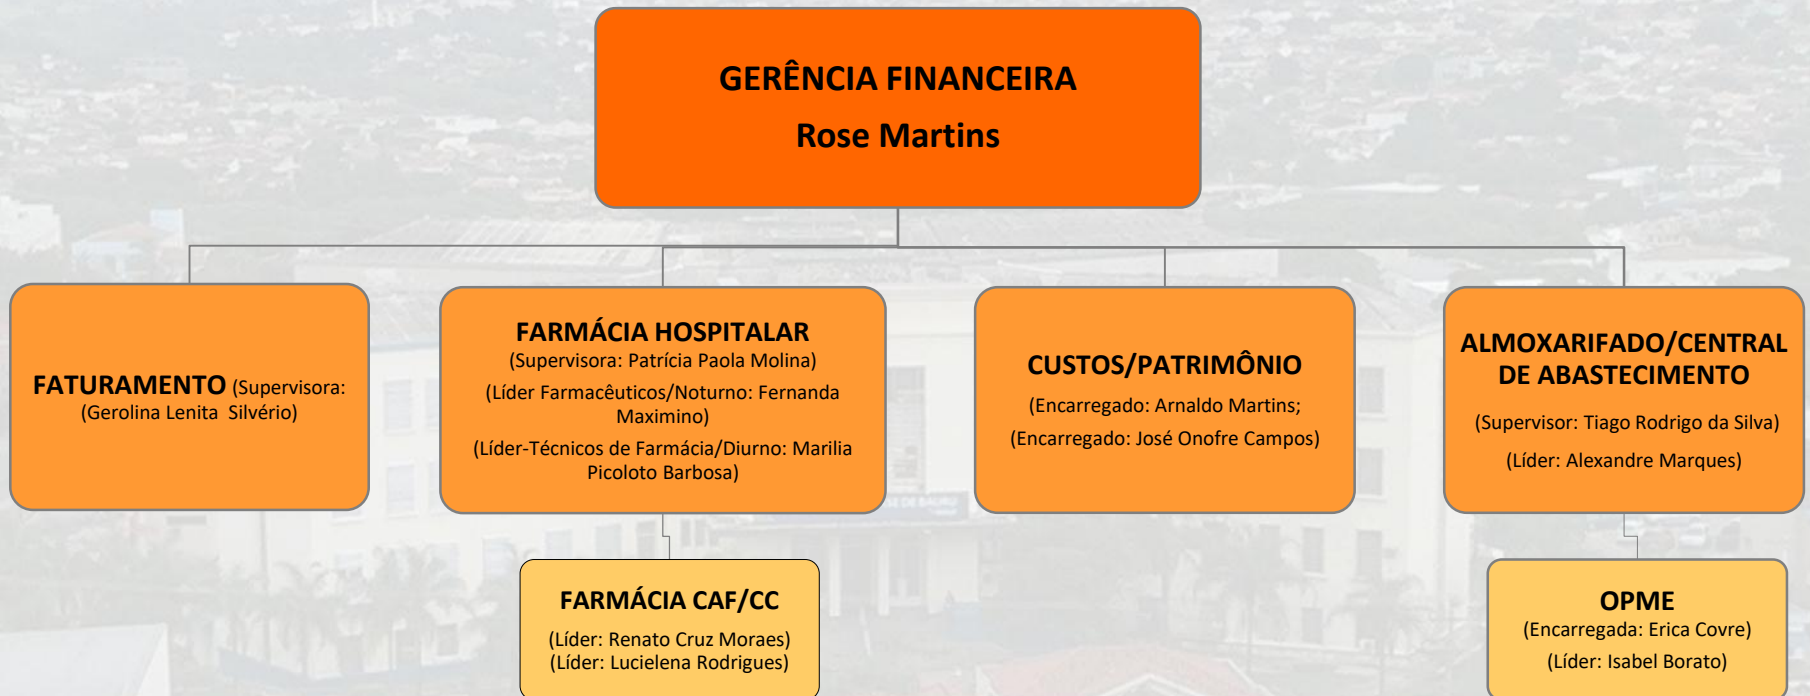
GERÊNCIA FINANCEIRA
Rose Martins

FATURAMENTO (Supervisora: (Gerolina Lenita Silvério)

FARMÁCIA HOSPITALAR
(Supervisora: Patrícia Paola Molina)
(Líder Farmacêuticos/Noturno: Fernanda Maximino)
(Líder-Técnicos de Farmácia/Diurno: Marilia Picoloto Barbosa)

CUSTOS/PATRIMÔNIO
(Encarregado: Arnaldo Martins;
(Encarregado: José Onofre Campos)

ALMOXARIFADO/CENTRAL DE ABASTECIMENTO
(Supervisor: Tiago Rodrigo da Silva)
(Líder: Alexandre Marques)

FARMÁCIA CAF/CC
(Líder: Renato Cruz Moraes)
(Líder: Lucielena Rodrigues)

OPME
(Encarregada: Erica Covre)
(Líder: Isabel Borato)